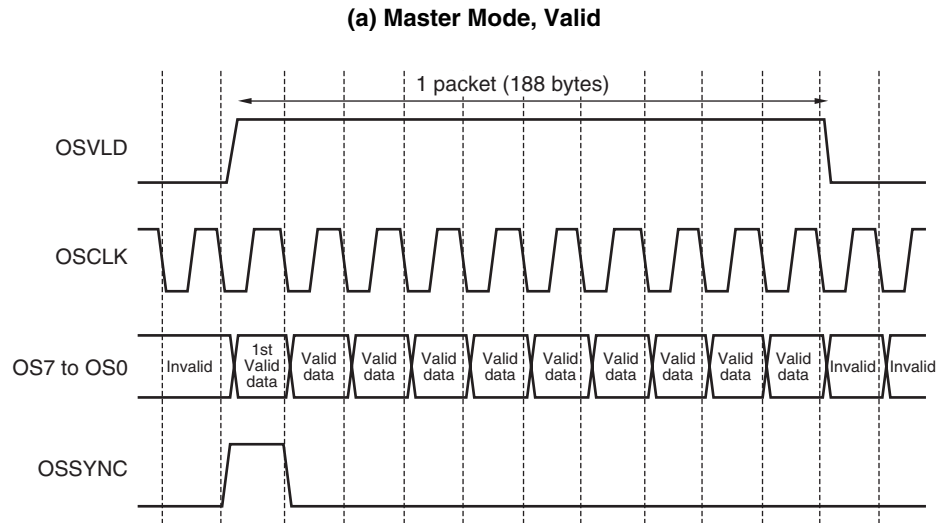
(a) Master Mode, Valid

1 packet (188 bytes)

OSVLD

OSCLK

OS7 to OS0

Invalid

1st Valid data

Valid data

Valid data

Valid data

Valid data

Valid data

Valid data

Valid data

Valid data

Valid data

Valid data

Invalid

Invalid

OSSYNC